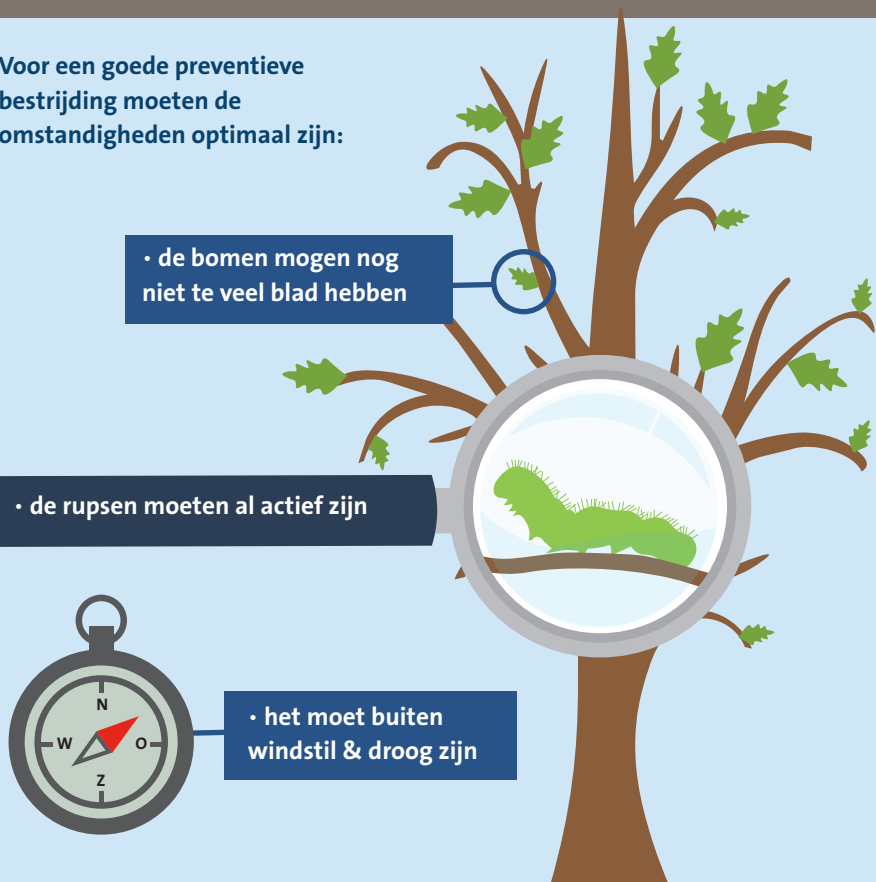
Voor een goede preventieve bestrijding moeten de omstandigheden optimaal zijn:

• de bomen mogen nog niet te veel blad hebben

• de rupsen moeten al actief zijn

N
W
O
Z

• het moet buiten windstil & droog zijn